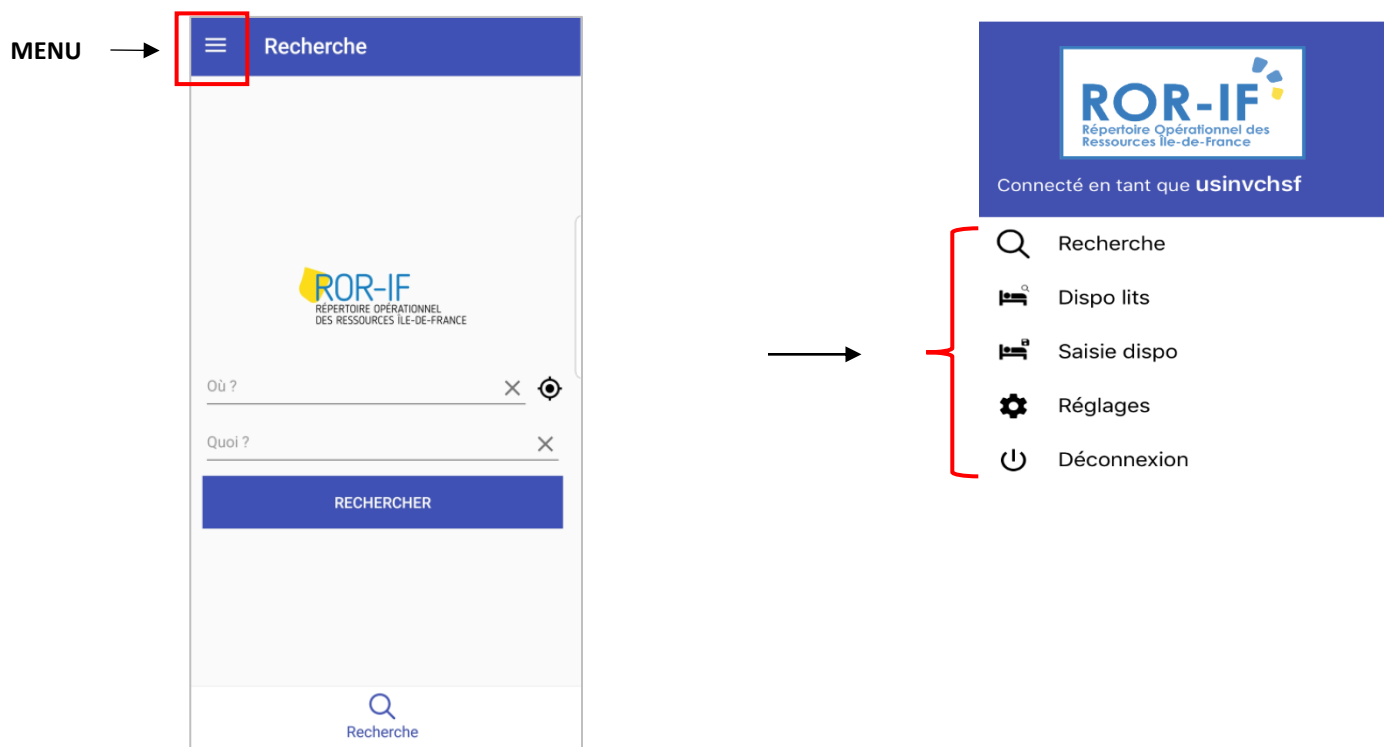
MENU

Recherche

ROR-IF
RÉPERTOIRE OPÉRATIONNEL
DES RESSOURCES ÎLE-DE-FRANCE

Où ?

Quoi ?

RECHERCHER

Recherche

ROR-IF
Répertoire Opérationnel des Ressources Île-de-France

Connecté en tant que usinvchsf

Recherche

Dispo lits

Saisie dispo

Réglages

Déconnexion